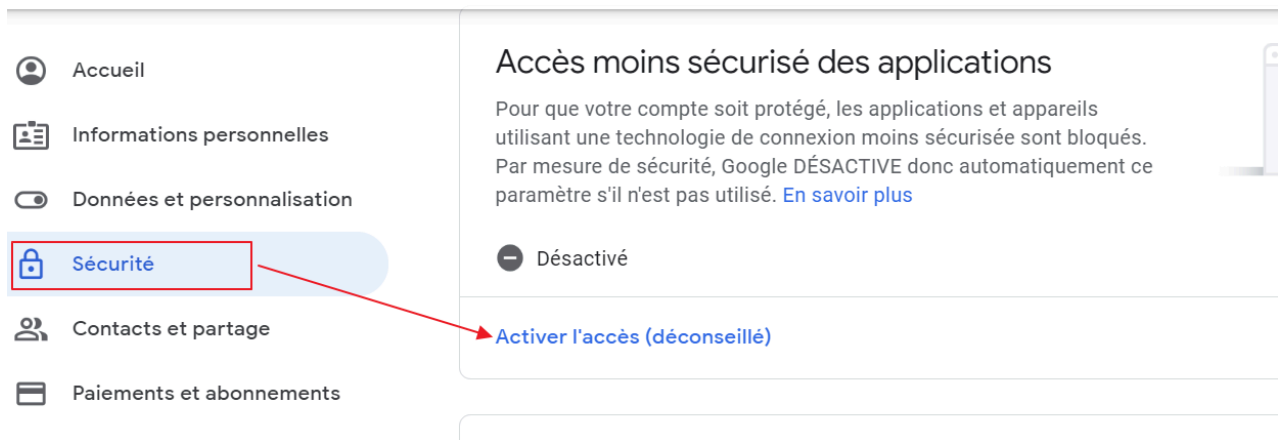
Accueil

Informations personnelles

Données et personnalisation

Sécurité

Contacts et partage

Paiements et abonnements

Accès moins sécurisé des applications

Pour que votre compte soit protégé, les applications et appareils utilisant une technologie de connexion moins sécurisée sont bloqués. Par mesure de sécurité, Google DÉSACTIVE donc automatiquement ce paramètre s'il n'est pas utilisé. En savoir plus

Désactivé

Activer l'accès (déconseillé)